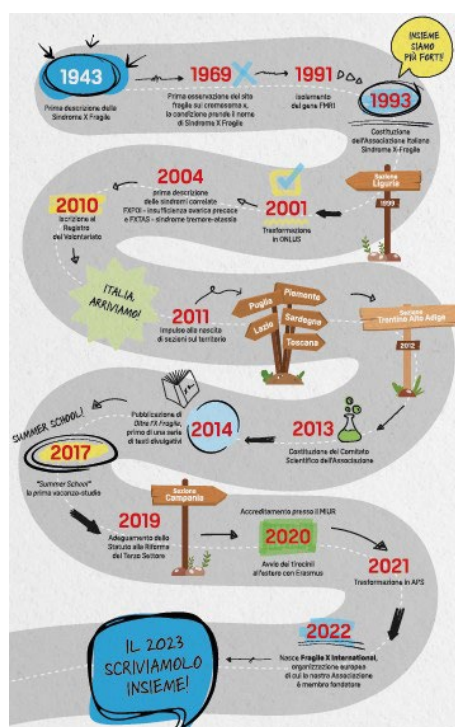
1943
Prima descrizione della Sindrome X Fragile

1969
Prima osservazione del sito fragile sul cromosoma x, la condizione prende il nome di Sindrome X Fragile

1991
Isolamento del gene FMR1

INSIEME SIAMO PIÙ FORTI

1993
Costituzione dell'Associazione Italiana Sindrome X Fragile

Sezione Liguria
1999

2001
Trasformazione in ONLUS

2004
prima descrizione delle sindromi correlate FXPOI - insufficienza ovarica precoce e FXTAS - sindrome tremore-atassia

2010
Iscrizione al Registro del Volontariato

ITALIA, ARRIVIAMO!

2011
Impulso alla nascita di sezioni sul territorio

Puglia
Piemonte
Lazio
Sardegna
Toscana

Sezione Trentino Alto Adige
2012

2013
Costituzione del Comitato Scientifico dell'Associazione

2014
Pubblicazione di Oltre l'X Fragile, primo di una serie di testi divulgativi

SUMMER SCHOOL!
2017
"Summer School" la prima vacanza-studio

Sezione Campania

2019
Adeguamento dello Statuto alla Riforma del Terzo Settore

Accreditamento presso il MIUR
2020
Avvio dei Tirocini all'estero con Erasmus

2021
Trasformazione in APS

2022
Nasce Fragile X International, organizzazione europea di cui la nostra Associazione è membro fondatore

IL 2023 SCRIVIAMOLO INSIEME!